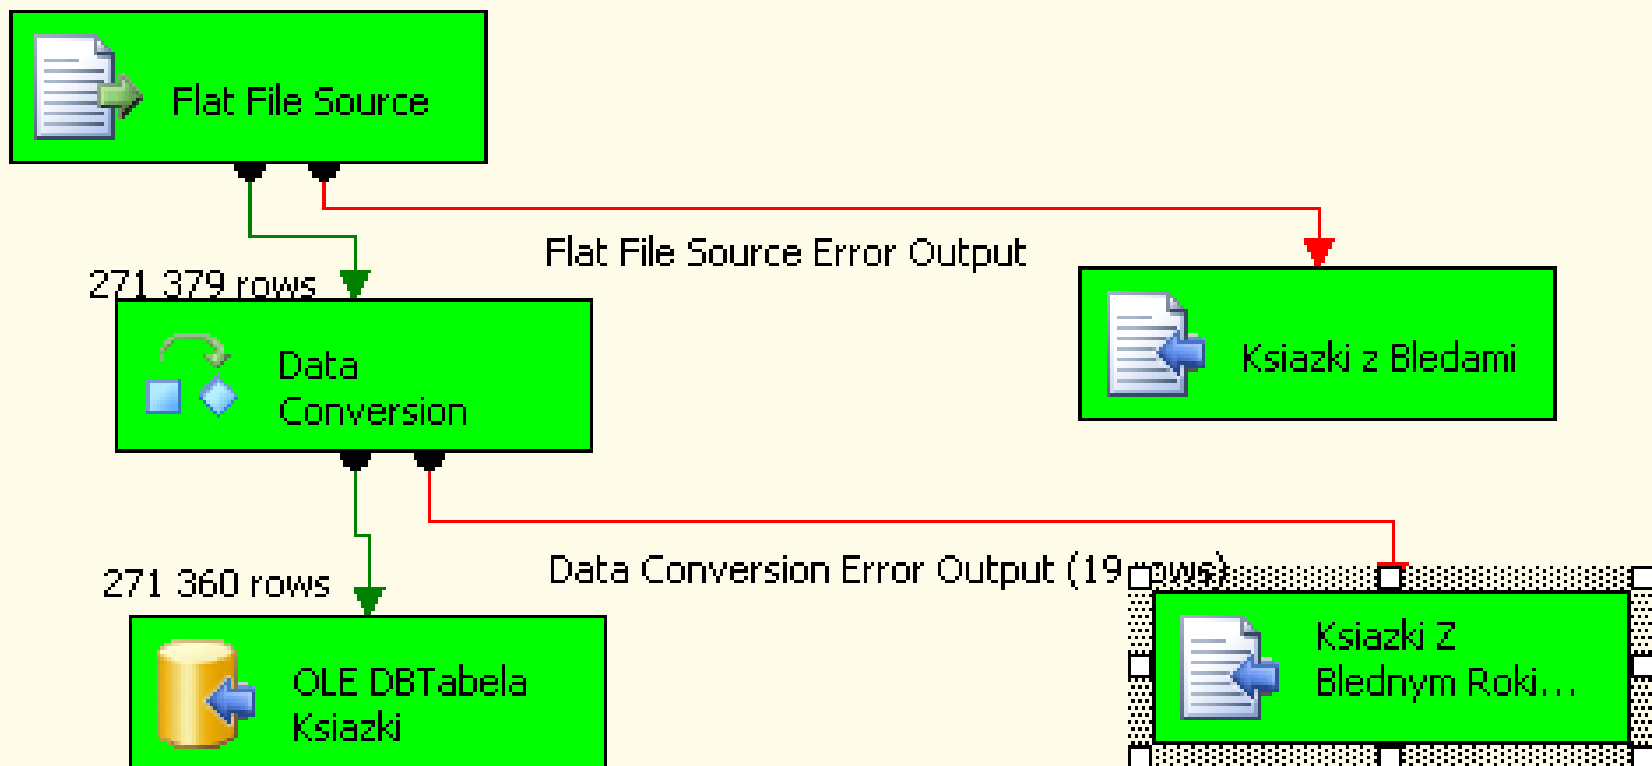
Flat File Source

Flat File Source Error Output

271 379 rows

Data Conversion

Ksiazki z Bledami

Data Conversion Error Output (19 rows)

271 360 rows

OLE DBTabela Ksiazki

Ksiazki Z Blednym Roki...